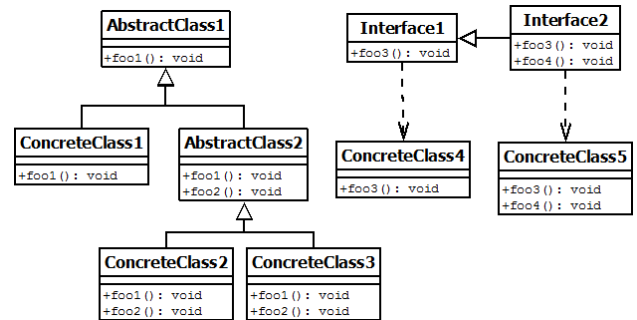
AbstractClass1

+foo1(): void

ConcreteClass1

+foo1(): void

AbstractClass2

+foo1(): void
+foo2(): void

ConcreteClass2

+foo1(): void
+foo2(): void

ConcreteClass3

+foo1(): void
+foo2(): void

Interface1

+foo3(): void

Interface2

+foo3(): void
+foo4(): void

ConcreteClass4

+foo3(): void

ConcreteClass5

+foo3(): void
+foo4(): void